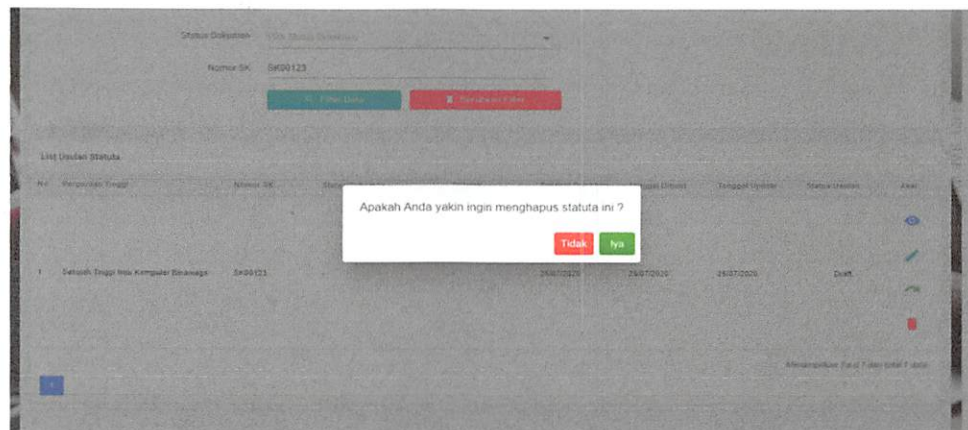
Status Dokumen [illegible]

Nomor SK SK00123

Filter Data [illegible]

List Usulan Statuta

| No | Perguruan Tinggi | Nomor SK | Status | | Tanggal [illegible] | Tanggal Dibuat | Tanggal Update | Status Usulan | Aksi |
|---|---|---|---|---|---|---|---|---|---|
| 1 | Sekolah Tinggi Ilmu Komputer Binaniaga | SK00123 | | | 25/07/2020 | 25/07/2020 | 25/07/2020 | Draft | |

Apakah Anda yakin ingin menghapus statuta ini ?

Tidak Iya

Menampilkan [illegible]